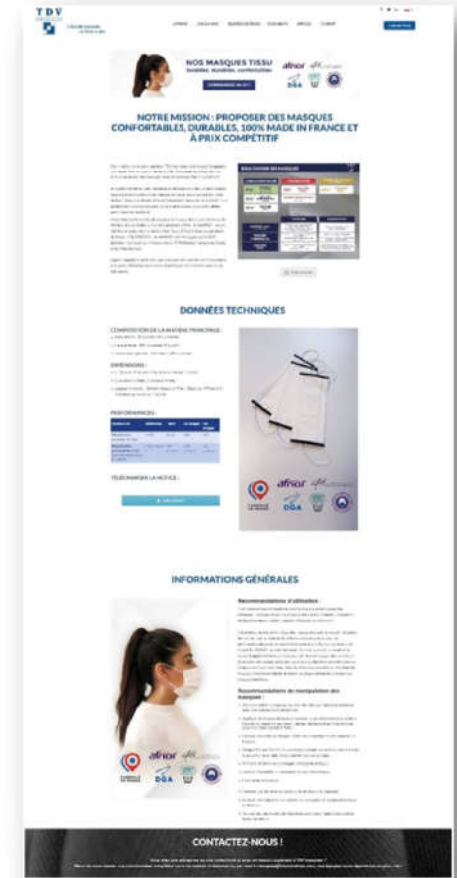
TDV

NOS MASQUES TISSU

afnor

NOTRE MISSION : PROPOSER DES MASQUES CONFORTABLES, DURABLES, 100% MADE IN FRANCE ET À PRIX COMPÉTITIF

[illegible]

DONNÉES TECHNIQUES

COMPOSITION DE LA MATIÈRE PRINCIPALE :

DIMENSIONS :

PERFORMANCES :

TÉLÉCHARGER LA NOTICE :

afnor

DGA

INFORMATIONS GÉNÉRALES

Recommandations d'utilisation

Recommandations de manipulation des masques :

afnor

DGA

CONTACTEZ-NOUS !

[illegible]